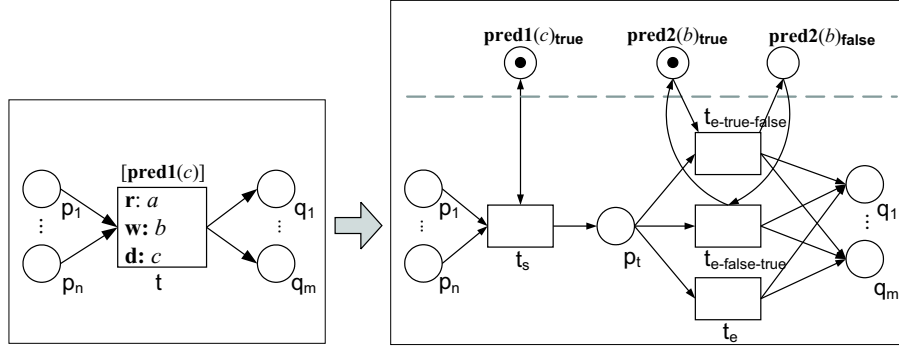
[**pred1**($c$)]

**r**: $a$

**w:** $b$

**d:** $c$

t

$p_1$

⋮

$p_n$

$q_1$

⋮

$q_m$

**pred1**($c$)$_{\text{true}}$

**pred2**($b$)$_{\text{true}}$

**pred2**($b$)$_{\text{false}}$

$t_{\text{e-true-false}}$

$p_1$

⋮

$p_n$

$t_s$

$p_t$

$t_{\text{e-false-true}}$

$t_e$

$q_1$

⋮

$q_m$